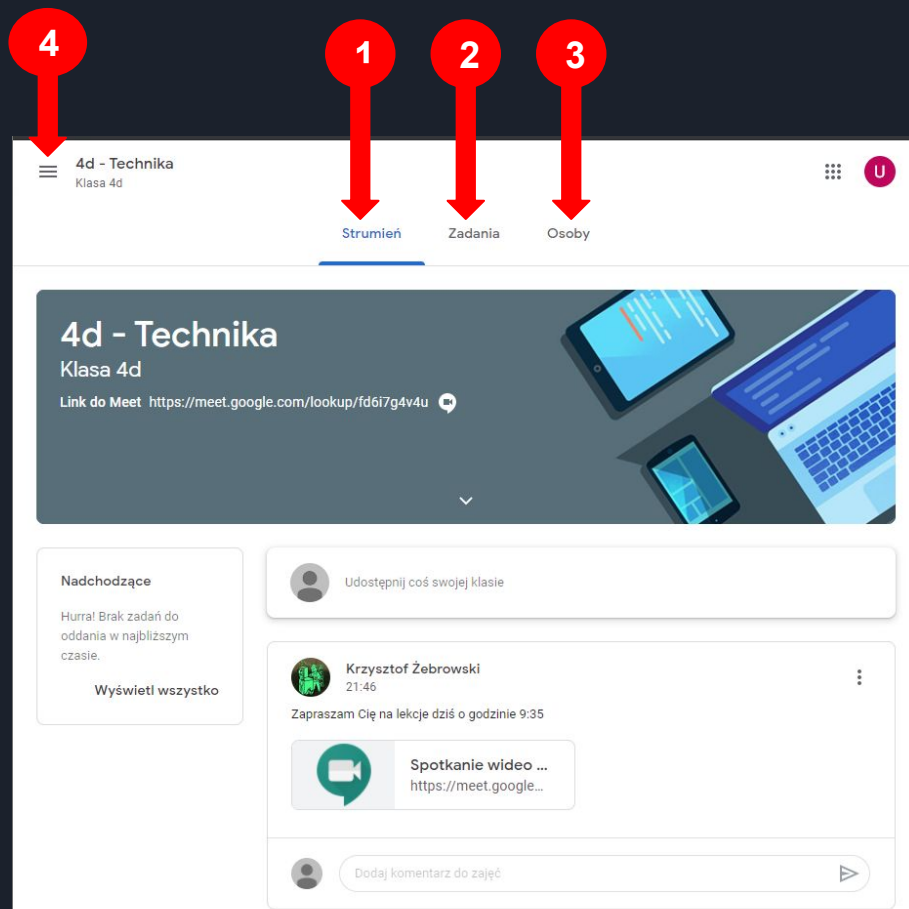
4

1

2

3

4d - Technika
Klasa 4d

Strumień

Zadania

Osoby

U

4d - Technika
Klasa 4d
Link do Meet https://meet.google.com/lookup/fd6i7g4v4u

Nadchodzące

Hurra! Brak zadań do oddania w najbliższym czasie.

Wyświetl wszystko

Udostępnij coś swojej klasie

Krzysztof Żebrowski
21:46

Zapraszam Cię na lekcje dziś o godzinie 9:35

Spotkanie wideo ...
https://meet.google...

Dodaj komentarz do zajęć